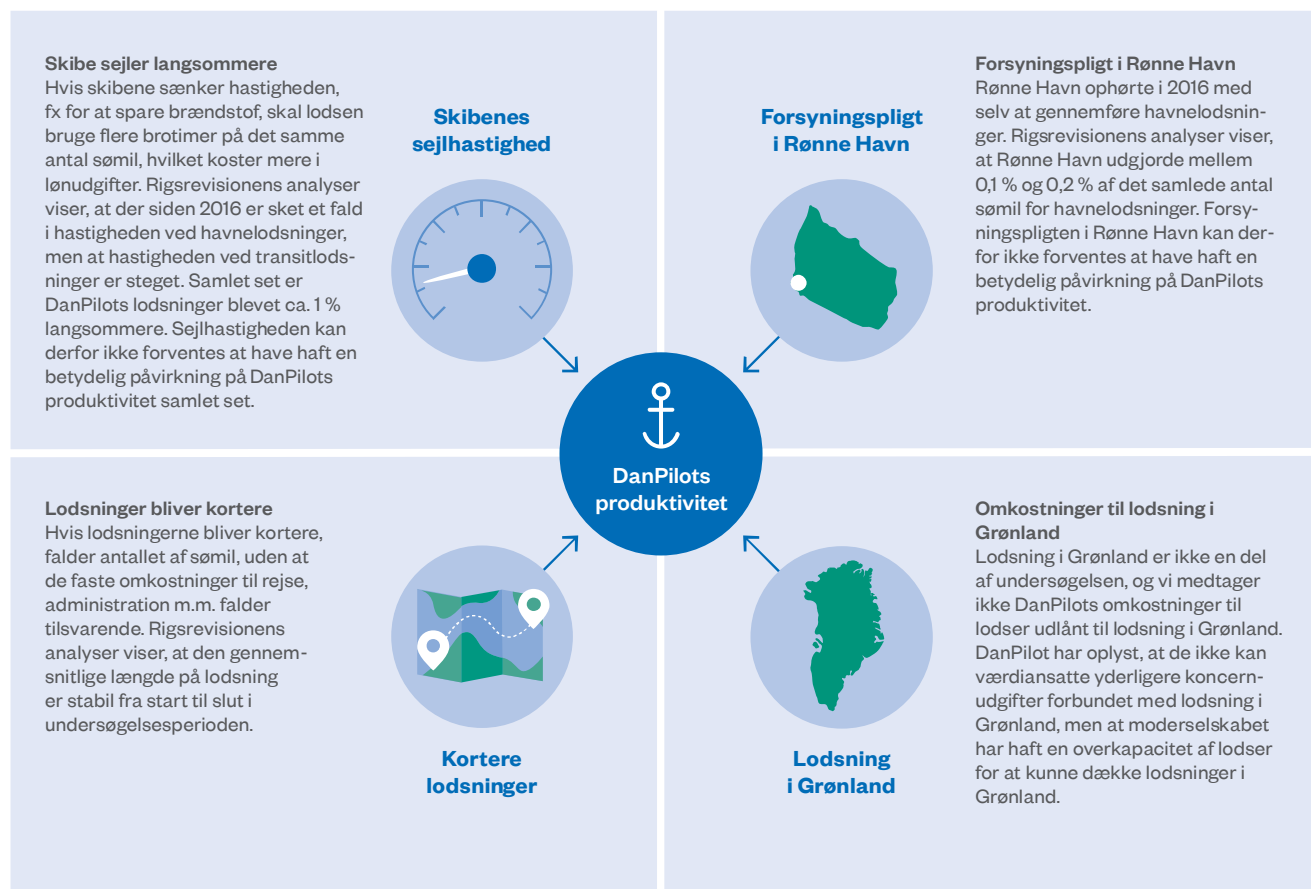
Skibe sejler langsommere
Hvis skibene sænker hastigheden, fx for at spare brændstof, skal lodsen bruge flere brotimer på det samme antal sømil, hvilket koster mere i lønudgifter. Rigsrevisionens analyser viser, at der siden 2016 er sket et fald i hastigheden ved havnelodsninger, men at hastigheden ved transitlodsninger er steget. Samlet set er DanPilots lodsninger blevet ca. 1 % langsommere. Sejlhastigheden kan derfor ikke forventes at have haft en betydelig påvirkning på DanPilots produktivitet samlet set.

Skibenes sejlhastighed

Forsyningspligt i Rønne Havn

Forsyningspligt i Rønne Havn
Rønne Havn ophørte i 2016 med selv at gennemføre havnelodsninger. Rigsrevisionens analyser viser, at Rønne Havn udgjorde mellem 0,1 % og 0,2 % af det samlede antal sømil for havnelodsninger. Forsyningspligten i Rønne Havn kan derfor ikke forventes at have haft en betydelig påvirkning på DanPilots produktivitet.

DanPilots produktivitet

Lodsninger bliver kortere
Hvis lodsningerne bliver kortere, falder antallet af sømil, uden at de faste omkostninger til rejse, administration m.m. falder tilsvarende. Rigsrevisionens analyser viser, at den gennemsnitlige længde på lodsning er stabil fra start til slut i undersøgelsesperioden.

Kortere lodsninger

Lodsning i Grønland

Omkostninger til lodsning i Grønland
Lodsning i Grønland er ikke en del af undersøgelsen, og vi medtager ikke DanPilots omkostninger til lodser udlånt til lodsning i Grønland. DanPilot har oplyst, at de ikke kan værdiansatte yderligere koncernudgifter forbundet med lodsning i Grønland, men at moderselskabet har haft en overkapacitet af lodser for at kunne dække lodsninger i Grønland.